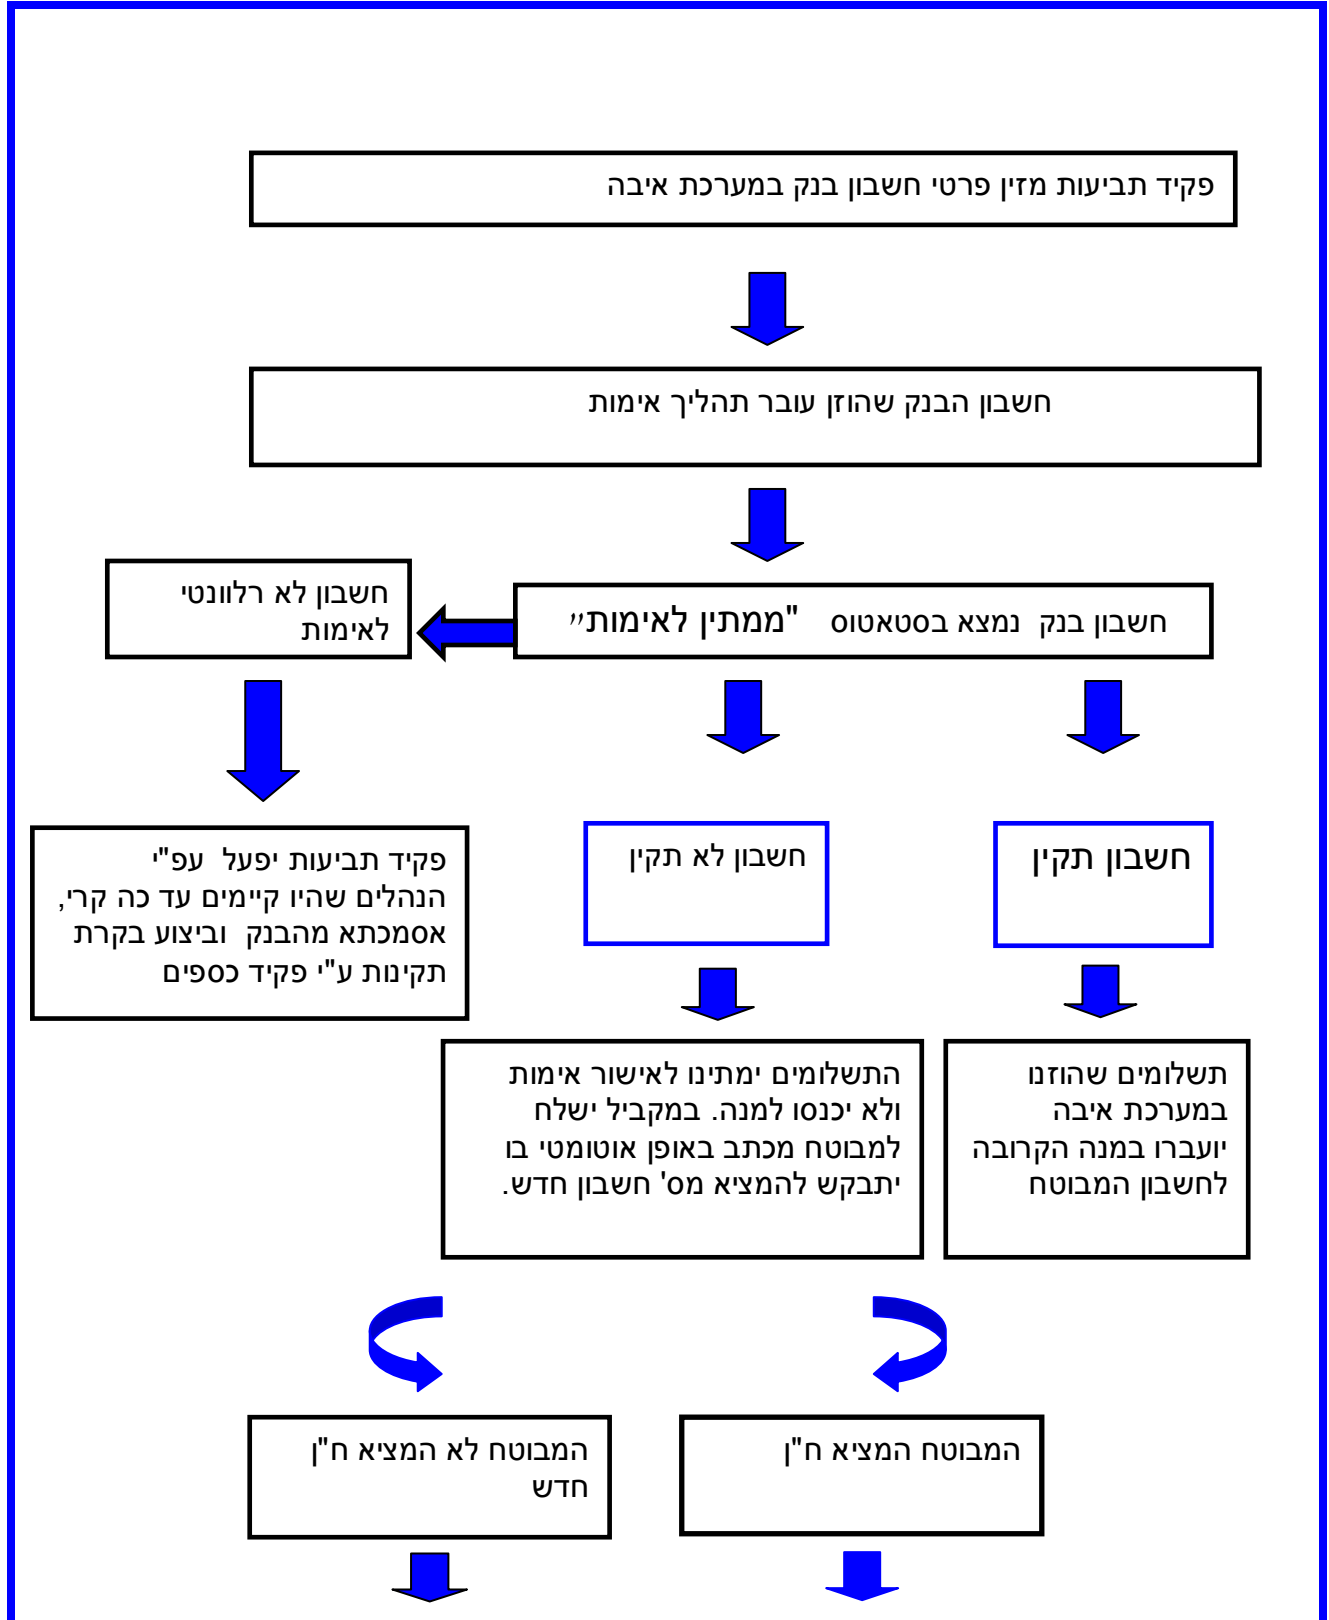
פקיד תביעות מזין פרטי חשבון בנק במערכת איבה

חשבון הבנק שהוזן עובר תהליך אימות

חשבון בנק נמצא בסטאטוס "ממתין לאימות"

חשבון לא רלוונטי לאימות

חשבון תקין

חשבון לא תקין

פקיד תביעות יפעל עפ"י הנהלים שהיו קיימים עד כה קרי, אסמכתא מהבנק וביצוע בקרת תקינות ע"י פקיד כספים

תשלומים שהוזנו במערכת איבה יועברו במנה הקרובה לחשבון המבוטח

התשלומים ימתינו לאישור אימות ולא יכנסו למנה. במקביל ישלח למבוטח מכתב באופן אוטומטי בו יתבקש להמציא מס' חשבון חדש.

המבוטח המציא ח"ן

המבוטח לא המציא ח"ן חדש